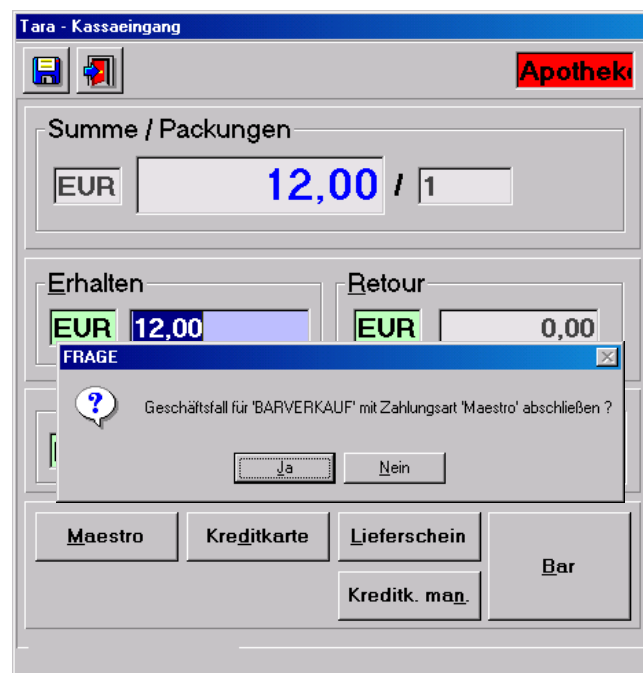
Tara - Kassaeingang

Apothek

Summe / Packungen

EUR 12,00 / 1

Erhalten

EUR 12,00

Retour

EUR 0,00

FRAGE

Geschäftsfall für 'BARVERKAUF' mit Zahlungsart 'Maestro' abschließen ?

Ja

Nein

Maestro

Kreditkarte

Lieferschein

Bar

Kreditk. man.